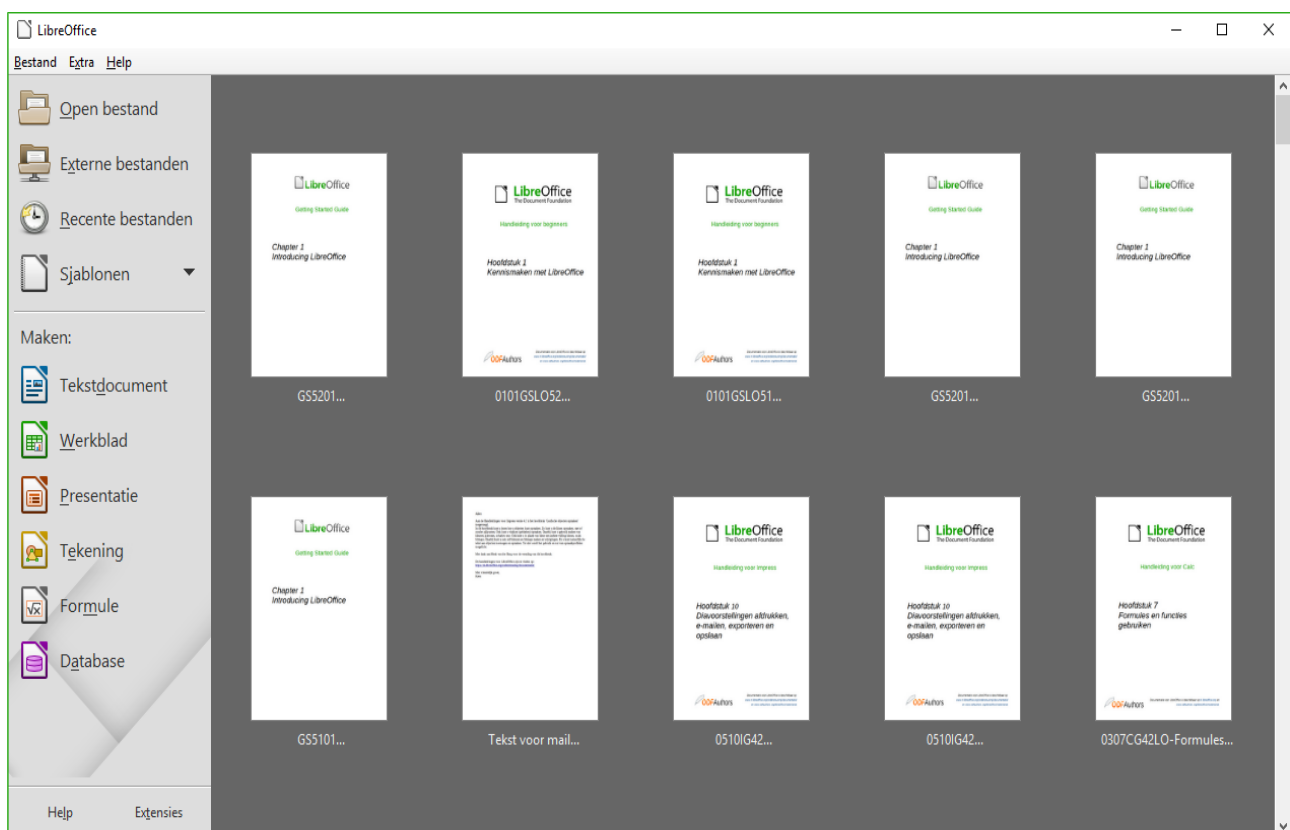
LibreOffice

Bestand Extra Help

Open bestand
Externe bestanden
Recente bestanden
Sjablonen

Maken:
Tekstdocument
Werkblad
Presentatie
Tekening
Formule
Database

Help
Extensies

LibreOffice
Getting Started Guide
Chapter 1
Introducing LibreOffice
GS5201...

LibreOffice
The Document Foundation
Handleiding voor beginners
Hoofdstuk 1
Kennismaken met LibreOffice
ODFAuthors
0101GSLO52...

LibreOffice
The Document Foundation
Handleiding voor beginners
Hoofdstuk 1
Kennismaken met LibreOffice
ODFAuthors
0101GSLO51...

LibreOffice
Getting Started Guide
Chapter 1
Introducing LibreOffice
GS5201...

LibreOffice
Getting Started Guide
Chapter 1
Introducing LibreOffice
GS5201...

LibreOffice
Getting Started Guide
Chapter 1
Introducing LibreOffice
GS5101...

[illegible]
Tekst voor mail...

LibreOffice
The Document Foundation
Handleiding voor Impress
Hoofdstuk 10
Diavoorstellingen afdrukken, e-mailen, exporteren en opslaan
ODFAuthors
0510IG42...

LibreOffice
The Document Foundation
Handleiding voor Impress
Hoofdstuk 10
Diavoorstellingen afdrukken, e-mailen, exporteren en opslaan
ODFAuthors
0510IG42...

LibreOffice
The Document Foundation
Handleiding voor Calc
Hoofdstuk 7
Formules en functies gebruiken
ODFAuthors
0307CG42LO-Formules...